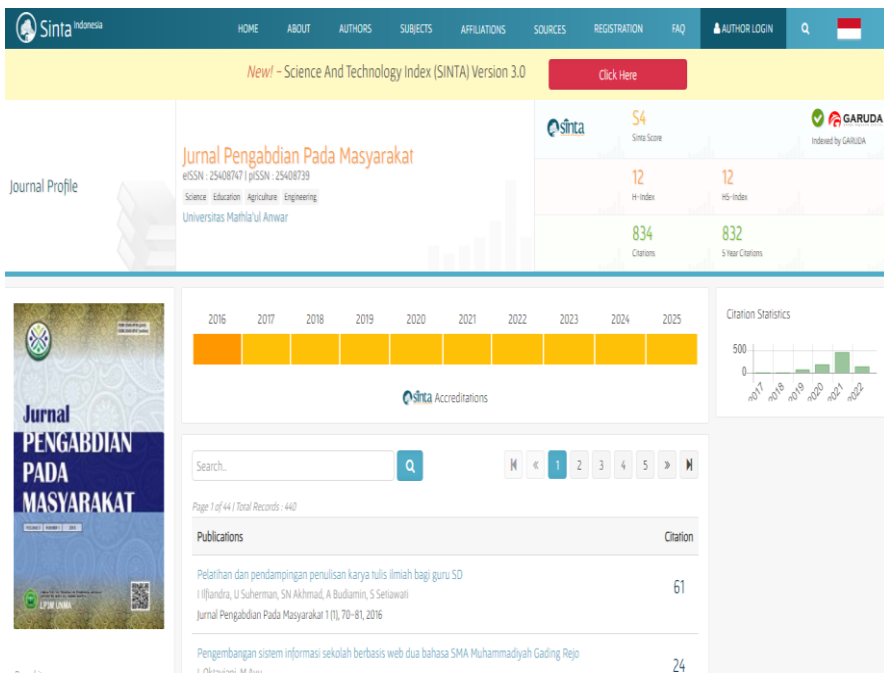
Sinta Indonesia

HOME ABOUT AUTHORS SUBJECTS AFFILIATIONS SOURCES REGISTRATION FAQ AUTHOR LOGIN

New! - Science And Technology Index (SINTA) Version 3.0

Click Here

Journal Profile

Jurnal Pengabdian Pada Masyarakat

eISSN : 25408747 | pISSN : 25408739

Science Education Agriculture Engineering

Universitas Mathla'ul Anwar

sinta

S4
Sinta Score

GARUDA
Indexed by GARUDA

12
H-Index

12
H5-Index

834
Citations

832
5 Year Citations

Jurnal
PENGABDIAN
PADA
MASYARAKAT

LP2M UNMA

| 2016 | 2017 | 2018 | 2019 | 2020 | 2021 | 2022 | 2023 | 2024 | 2025 |
|---|---|---|---|---|---|---|---|---|---|

sinta Accreditations

Citation Statistics

500
0
2017 2018 2019 2020 2021 2022

Search..

1 2 3 4 5

Page 1 of 44 | Total Records : 440

| Publications | Citation |
|---|---|
| Pelatihan dan pendampingan penulisan karya tulis ilmiah bagi guru SD<br>I Iflandra, U Suherman, SN Akhmad, A Budiamin, S Setiawati<br>Jurnal Pengabdian Pada Masyarakat 1 (1), 70-81, 2016 | 61 |
| Pengembangan sistem informasi sekolah berbasis web dua bahasa SMA Muhammadiyah Gading Rejo<br>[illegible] | 24 |